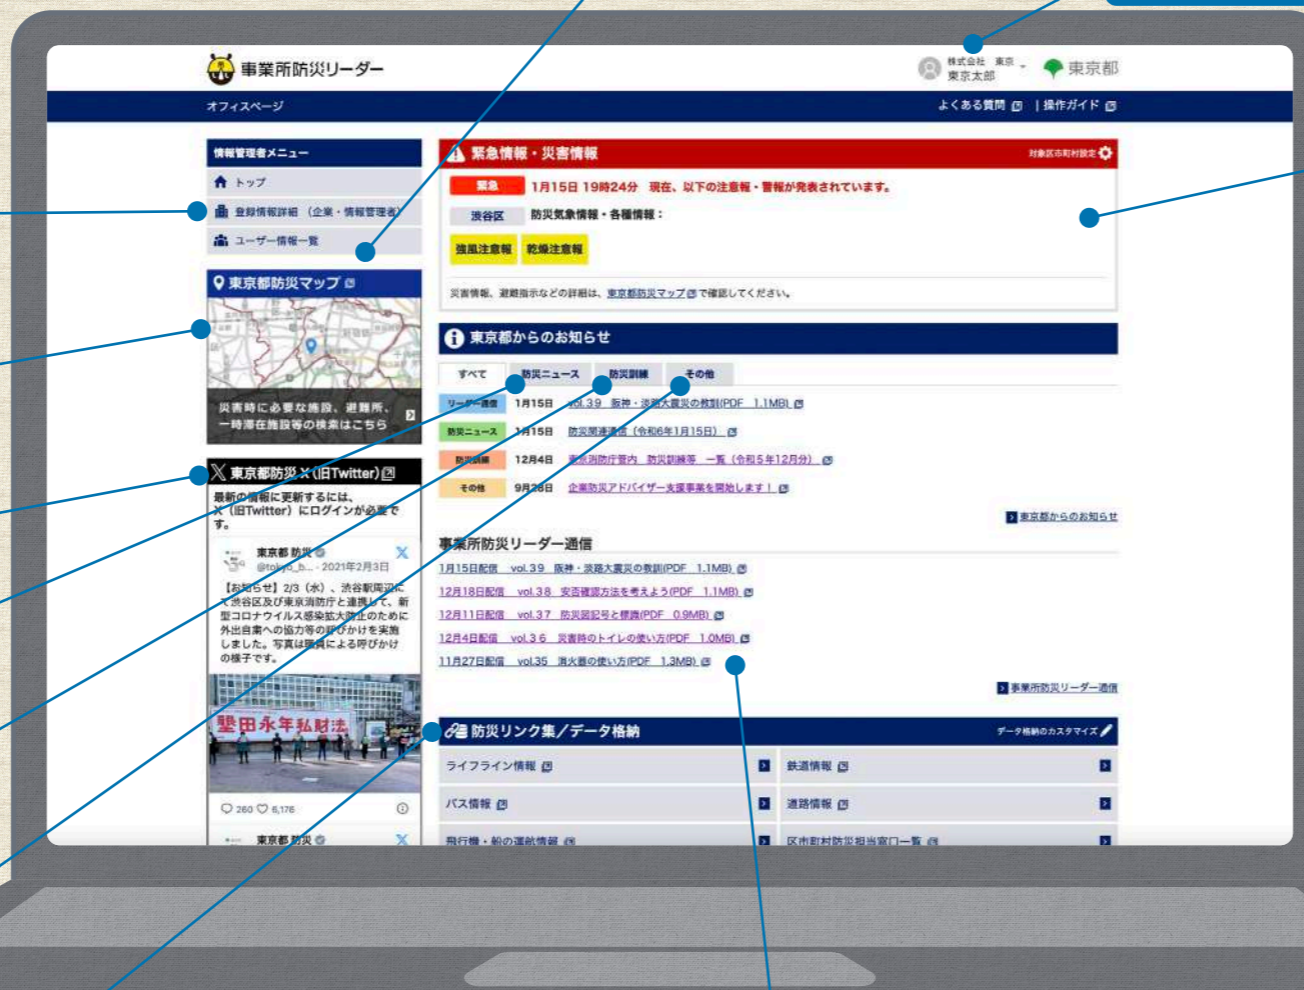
事業所防災リーダー

株式会社 東京
東京太郎

東京都

オフィスページ

よくある質問 | 操作ガイド

情報管理者メニュー
トップ
登録情報詳細（企業・情報管理者）
ユーザー情報一覧

東京都防災マップ
災害時に必要な施設、避難所、一時滞在施設等の検索はこちら

東京都防災 X (旧Twitter)
最新の情報に更新するには、X（旧Twitter）にログインが必要です。

東京都 防災
@tokyo_b... · 2021年2月3日
【お知らせ】2/3（水）、渋谷駅周辺にて渋谷区及び東京消防庁と連携して、新型コロナウイルス感染拡大防止のために外出自粛への協力等の呼びかけを実施しました。写真は職員による呼びかけの様子です。

260 6,176

東京都 防災

緊急情報・災害情報
対象区市町村設定
緊急 1月15日 19時24分 現在、以下の注意報・警報が発表されています。
渋谷区 防災気象情報・各種情報：
強風注意報 乾燥注意報
災害情報、避難指示などの詳細は、東京都防災マップで確認してください。

東京都からのお知らせ
すべて 防災ニュース 防災訓練 その他
リーダー通信 1月15日 vol.39 阪神・淡路大震災の教訓(PDF 1.1MB)
防災ニュース 1月15日 防災関連通信（令和6年1月15日）
防災訓練 12月4日 東京消防庁管内 防災訓練等 一覧（令和5年12月分）
その他 9月28日 企業防災アドバイザー支援事業を開始します！
東京都からのお知らせ

事業所防災リーダー通信
1月15日配信 vol.39 阪神・淡路大震災の教訓(PDF 1.1MB)
12月18日配信 vol.38 安否確認方法を考えよう(PDF 1.1MB)
12月11日配信 vol.37 防災図記号と標識(PDF 0.9MB)
12月4日配信 vol.36 災害時のトイレの使い方(PDF 1.0MB)
11月27日配信 vol.35 消火器の使い方(PDF 1.3MB)
事業所防災リーダー通信

防災リンク集／データ格納
データ格納のカスタマイズ
ライフライン情報
鉄道情報
バス情報
道路情報
飛行機・船の運航情報
区市町村防災担当窓口一覧